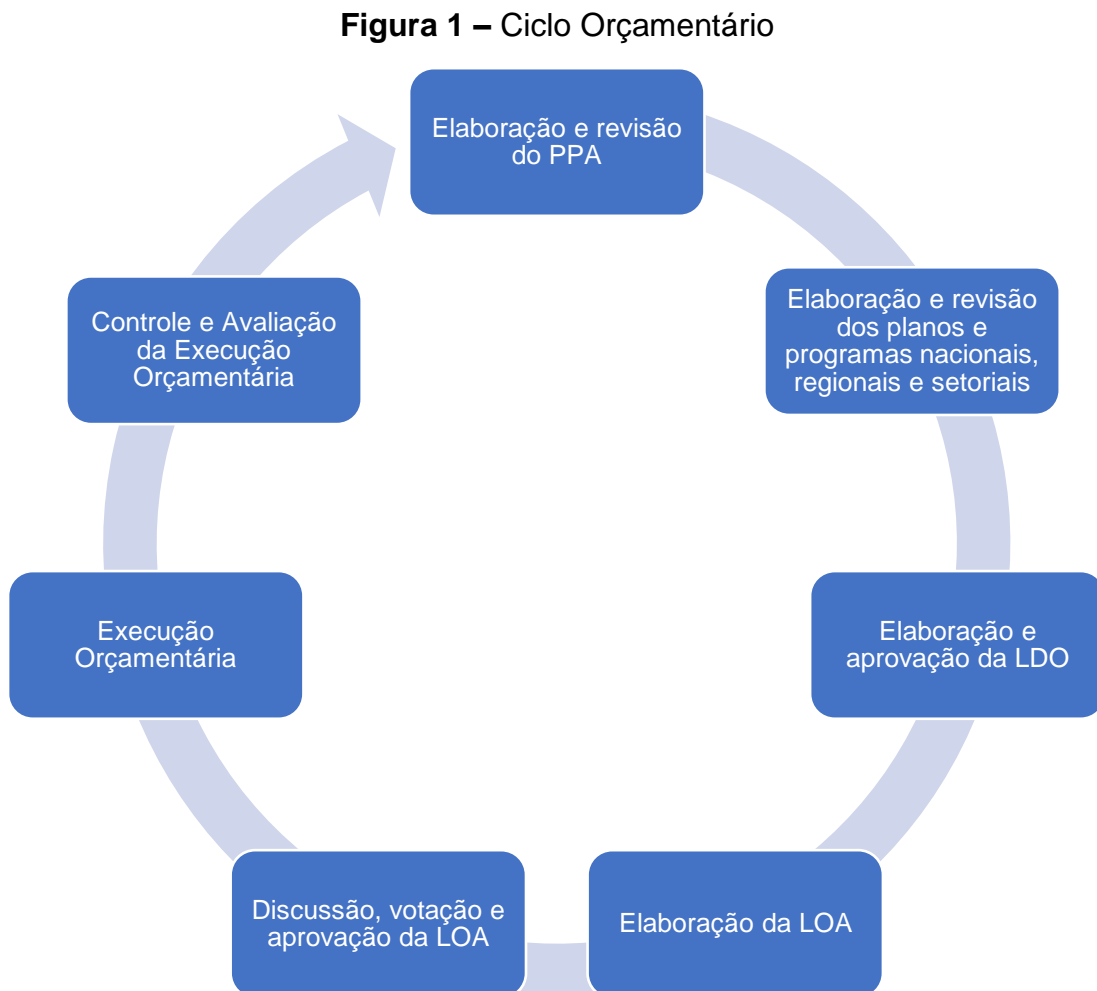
**Figura 1 –** Ciclo Orçamentário

Elaboração e revisão do PPA

Elaboração e revisão dos planos e programas nacionais, regionais e setoriais

Elaboração e aprovação da LDO

Elaboração da LOA

Discussão, votação e aprovação da LOA

Execução Orçamentária

Controle e Avaliação da Execução Orçamentária